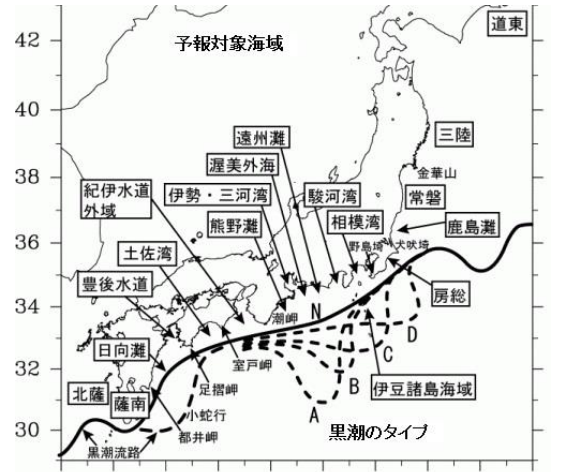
42
40
38
36
34
32
30

予報対象海域

道東
三陸
金華山
常磐
鹿島灘
犬吠埼
野島埼
房総
遠州灘
渥美外海
駿河湾
相模湾
伊勢・三河湾
熊野灘
紀伊水道外域
土佐湾
豊後水道
日向灘
北薩
薩南
潮岬
室戸岬
足摺岬
小蛇行
都井岬
黒潮流路
N
A
B
C
D
伊豆諸島海域
黒潮のタイプ